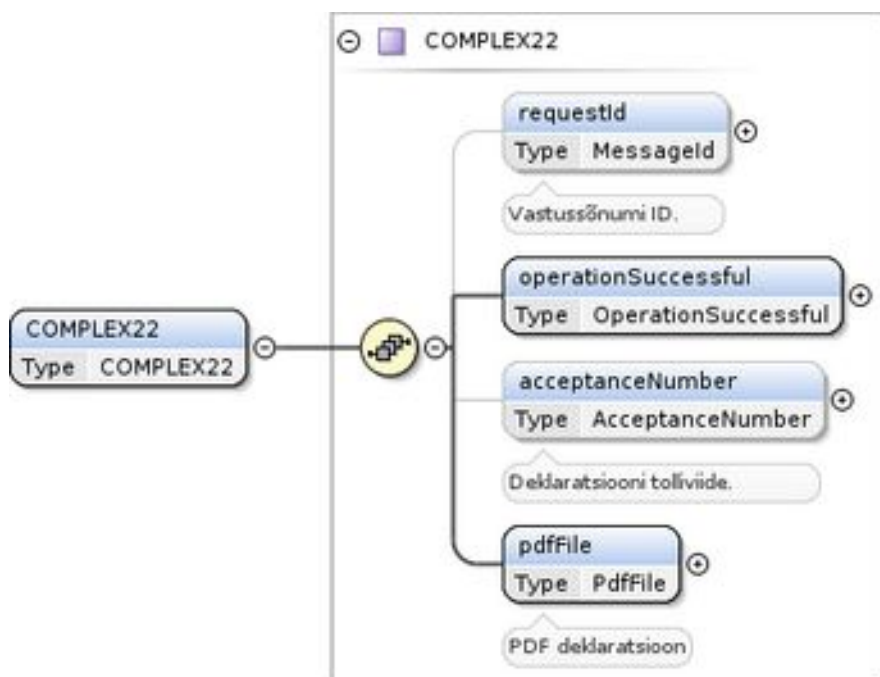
COMPLEX22

COMPLEX22
Type COMPLEX22

requestId
Type MessageId

Vastussõnumi ID.

operationSuccessful
Type OperationSuccessful

acceptanceNumber
Type AcceptanceNumber

Deklaratsiooni tolliviide.

pdfFile
Type PdfFile

PDF deklaratsioon